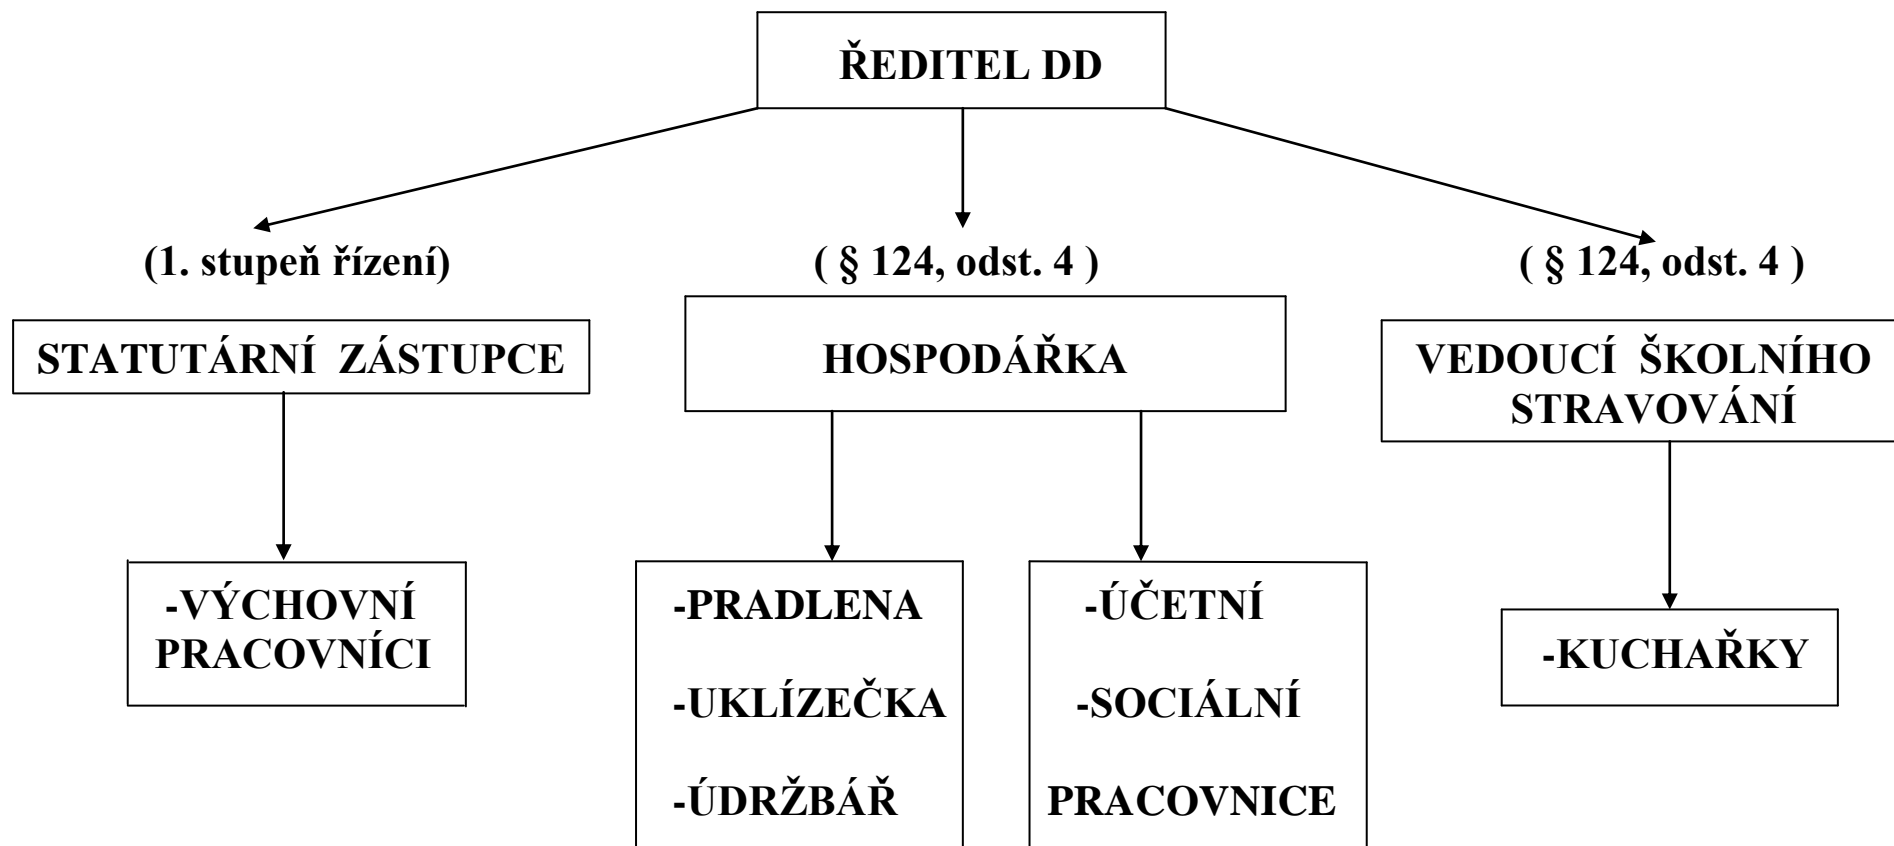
ŘEDITEL DD

(1. stupeň řízení)

STATUTÁRNÍ ZÁSTUPCE

-VÝCHOVNÍ PRACOVNÍCI

( § 124, odst. 4 )

HOSPODÁŘKA

-PRADLENA

-UKLÍZEČKA

-ÚDRŽBÁŘ

-ÚČETNÍ

-SOCIÁLNÍ

PRACOVNICE

( § 124, odst. 4 )

VEDOUCÍ ŠKOLNÍHO STRAVOVÁNÍ

-KUCHAŘKY